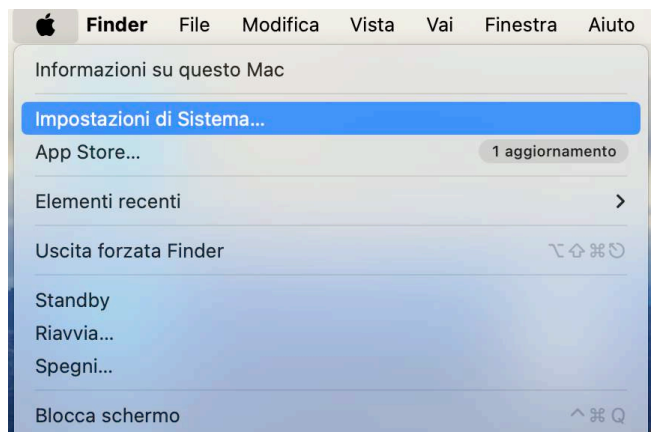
Finder File Modifica Vista Vai Finestra Aiuto

Informazioni su questo Mac

Impostazioni di Sistema...

App Store... 1 aggiornamento

Elementi recenti >

Uscita forzata Finder ⌥⇧⌘⎋

Standby

Riavvia...

Spegni...

Blocca schermo ^⌘Q